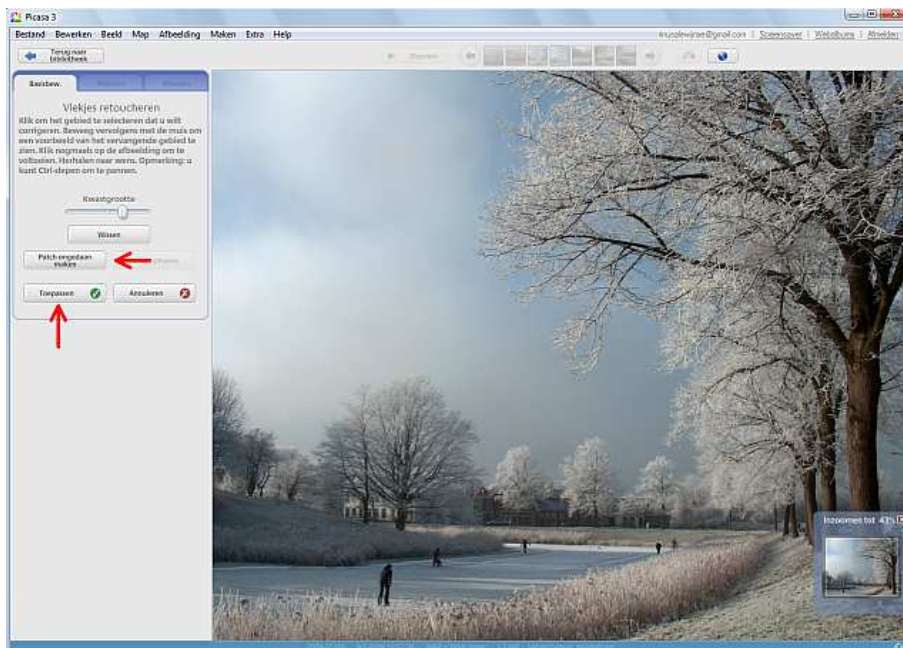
Picasa 3

Bestand Bewerken Beeld Map Afbeelding Maken Extra Help

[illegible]@gmail.com | Screensaver | Webalbums | Afmelden

Terug naar bibliotheek

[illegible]

Basisbew. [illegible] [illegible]

Vlekjes retoucheren

Klik om het gebied te selecteren dat u wilt corrigeren. Beweeg vervolgens met de muis om een voorbeeld van het vervangende gebied te zien. Klik nogmaals op de afbeelding om te voltooien. Herhalen naar wens. Opmerking: u kunt Ctrl-slepen om te pannen.

Kwastgrootte

Wissen

Patch ongedaan maken

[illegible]

Toepassen

Annuleren

Inzoomen tot 43%